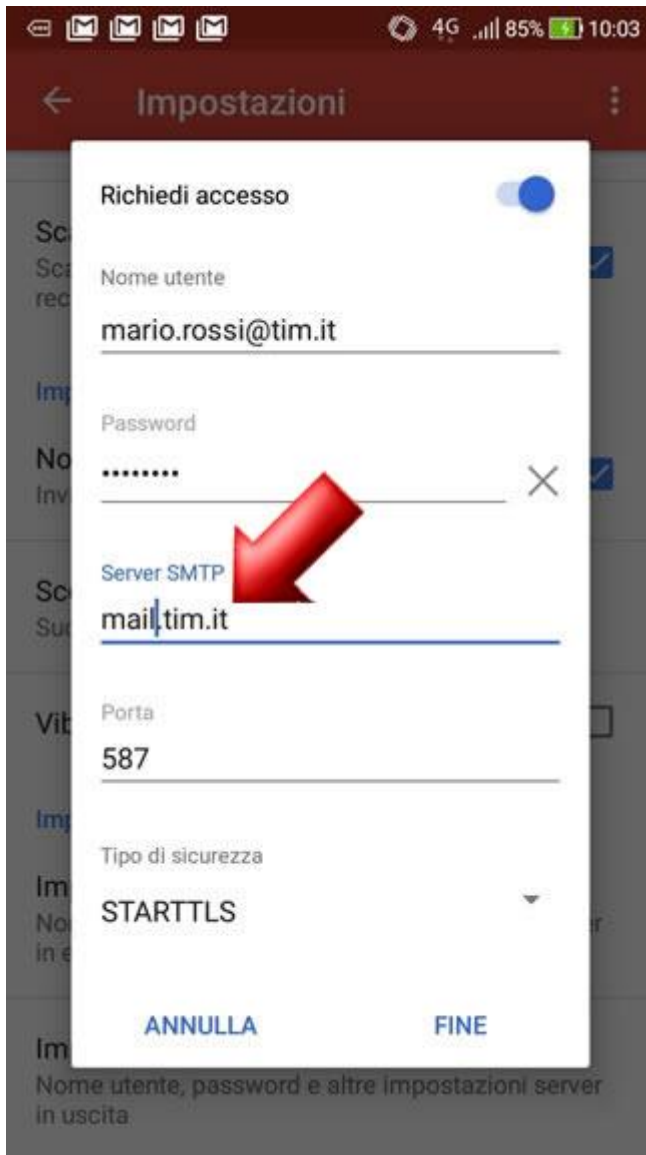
4G 85% 10:03

Impostazioni

Richiedi accesso

Nome utente
mario.rossi@tim.it

Password
••••••••

Server SMTP
mail.tim.it

Porta
587

Tipo di sicurezza
STARTTLS

ANNULLA FINE

Sc
Sc
rec

Imp

No
Inv

Sc
Su

Vib

Imp

Im
No
in e

er

Im
Nome utente, password e altre impostazioni server in uscita